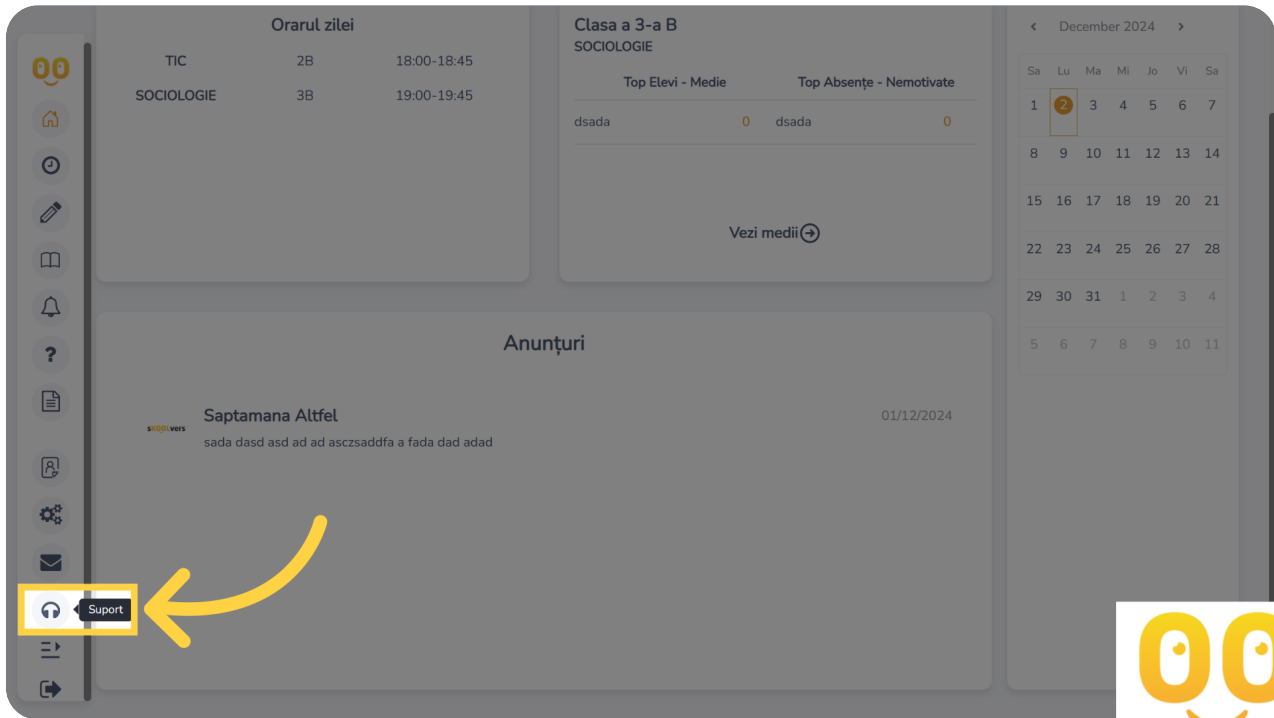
Orarul zilei

| TIC | 2B | 18:00-18:45 |
|---|---|---|
| SOCIOLOGIE | 3B | 19:00-19:45 |

Clasa a 3-a B
SOCIOLOGIE

| Top Elevi - Medie | | Top Absențe - Nemotivate | |
|---|---|---|---|
| dsada | 0 | dsada | 0 |

Vezi medii

December 2024

| Sa | Lu | Ma | Mi | Jo | Vi | Sa |
|---|---|---|---|---|---|---|
| 1 | 2 | 3 | 4 | 5 | 6 | 7 |
| 8 | 9 | 10 | 11 | 12 | 13 | 14 |
| 15 | 16 | 17 | 18 | 19 | 20 | 21 |
| 22 | 23 | 24 | 25 | 26 | 27 | 28 |
| 29 | 30 | 31 | 1 | 2 | 3 | 4 |
| 5 | 6 | 7 | 8 | 9 | 10 | 11 |

Anunțuri

sKOOLvers

Saptamana Altfel
01/12/2024
sada dasd asd ad ad asczsaddfa a fada dad adad

Suport